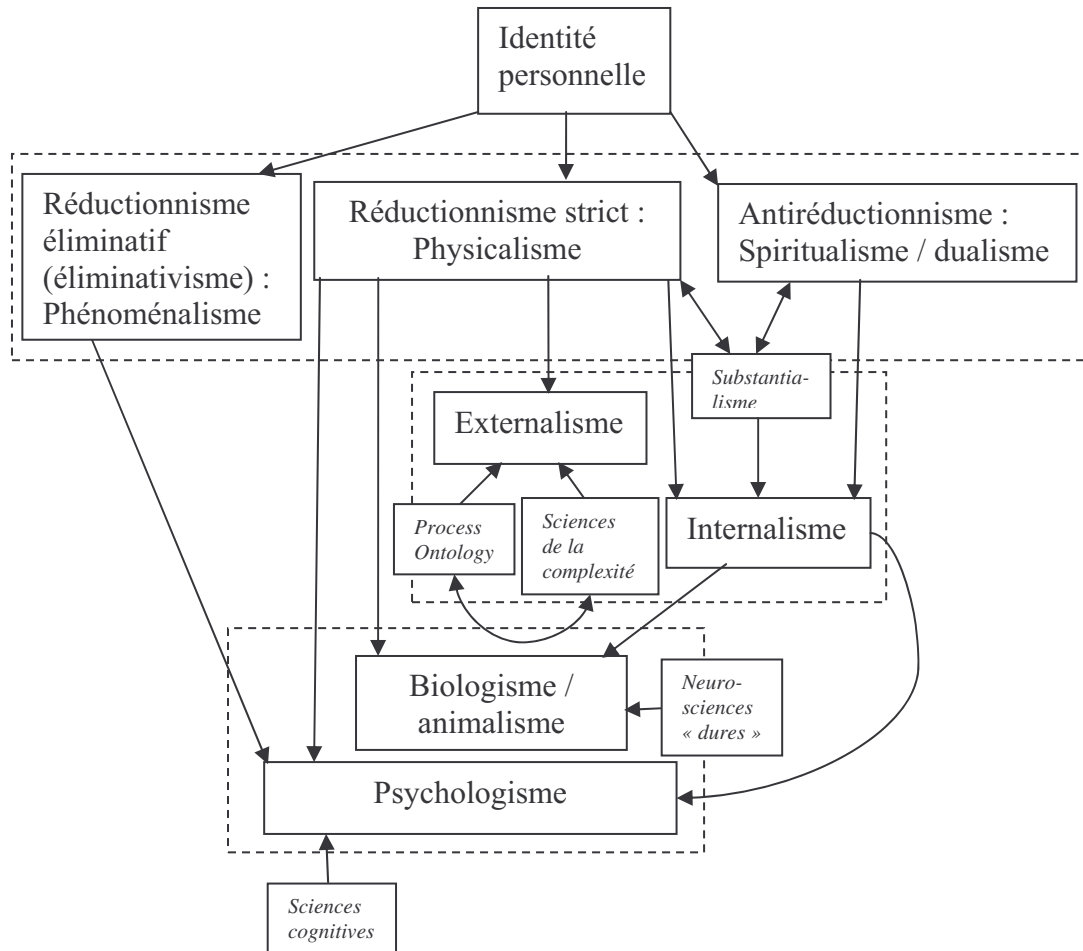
Identité personnelle

Réductionnisme éliminatif (éliminativisme) : Phénoménalisme

Réductionnisme strict : Physicalisme

Antiréductionnisme : Spiritualisme / dualisme

Substantialisme

Externalisme

Process Ontology

Sciences de la complexité

Internalisme

Biologisme / animalisme

Neurosciences « dures »

Psychologisme

Sciences cognitives